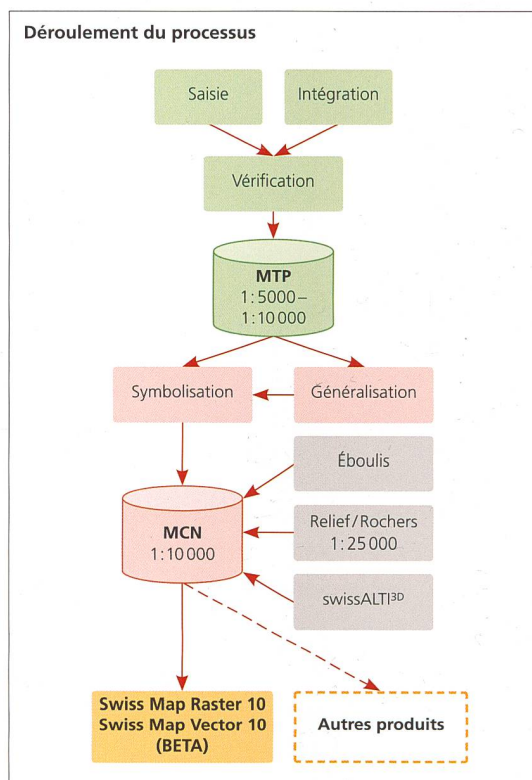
Déroulement du processus

Saisie

Intégration

Vérification

MTP
1:5000–
1:10 000

Symbolisation

Généralisation

Éboulis

MCN
1:10 000

Relief/Rochers
1:25 000

swissALTI$^{3D}$

Swiss Map Raster 10
Swiss Map Vector 10
(BETA)

Autres produits